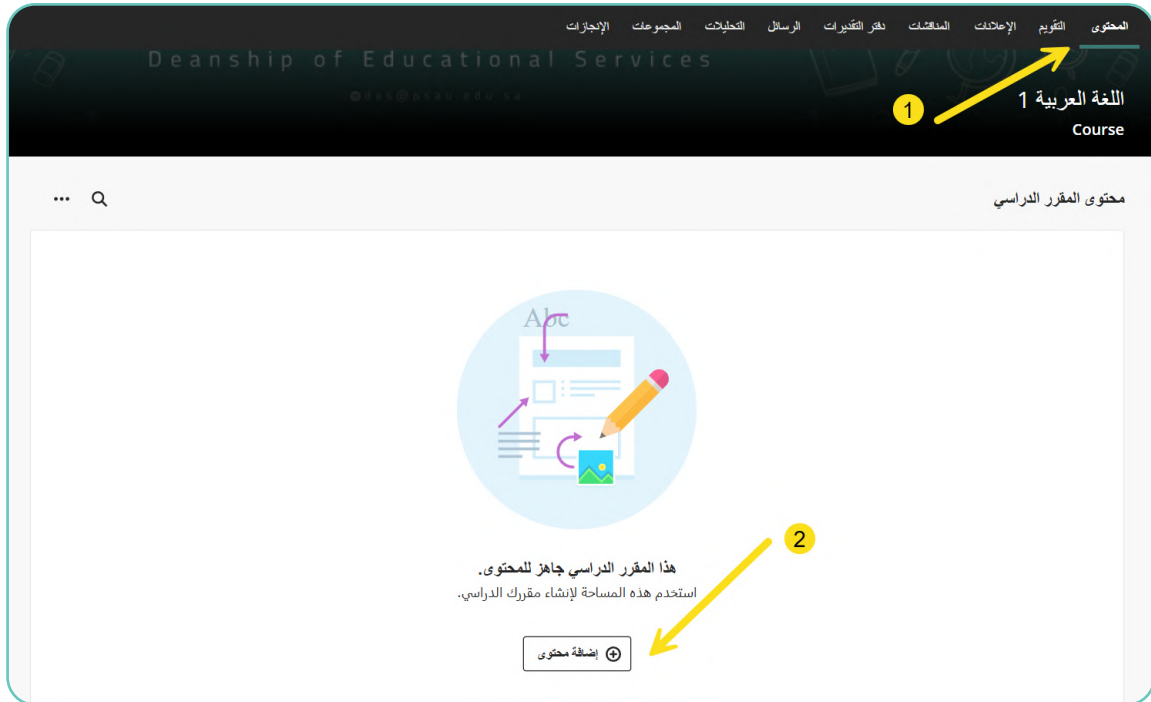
المحتوى التقويم الإعلانات المناقشات دفتر التقديرات الرسائل التحليلات المجموعات الإنجازات

Deanship of Educational Services

@das@psau.edu.sa

اللغة العربية 1
Course

1

محتوى المقرر الدراسي

Abc

2

هذا المقرر الدراسي جاهز للمحتوى.
استخدم هذه المساحة لإنشاء مقررك الدراسي.

إضافة محتوى